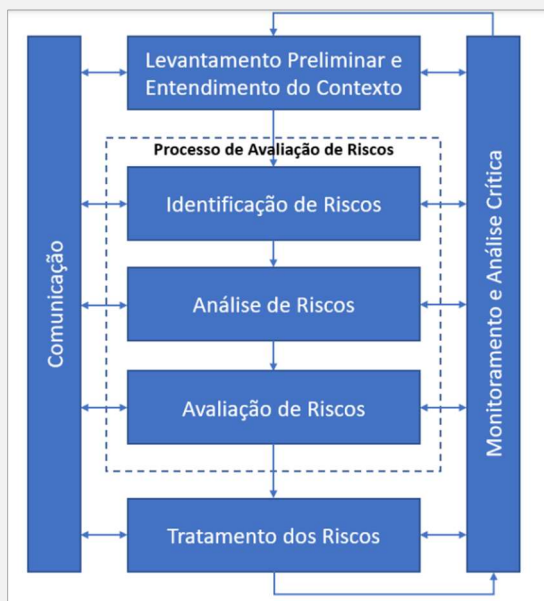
Comunicação

Levantamento Preliminar e Entendimento do Contexto

Processo de Avaliação de Riscos

Identificação de Riscos

Análise de Riscos

Avaliação de Riscos

Tratamento dos Riscos

Monitoramento e Análise Crítica